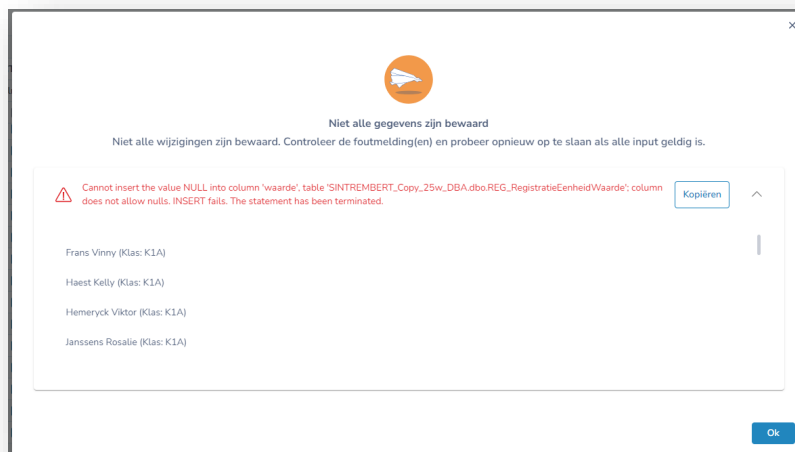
×

Niet alle gegevens zijn bewaard

Niet alle wijzigingen zijn bewaard. Controleer de foutmelding(en) en probeer opnieuw op te slaan als alle input geldig is.

Cannot insert the value NULL into column 'waarde', table 'SINTREMBERT_Copy_25w_DBA.dbo.REG_RegistratieEenheidWaarde'; column does not allow nulls. INSERT fails. The statement has been terminated.

Kopiëren

Frans Vinny (Klas: K1A)

Haest Kelly (Klas: K1A)

Hemeryck Viktor (Klas: K1A)

Janssens Rosalie (Klas: K1A)

Ok